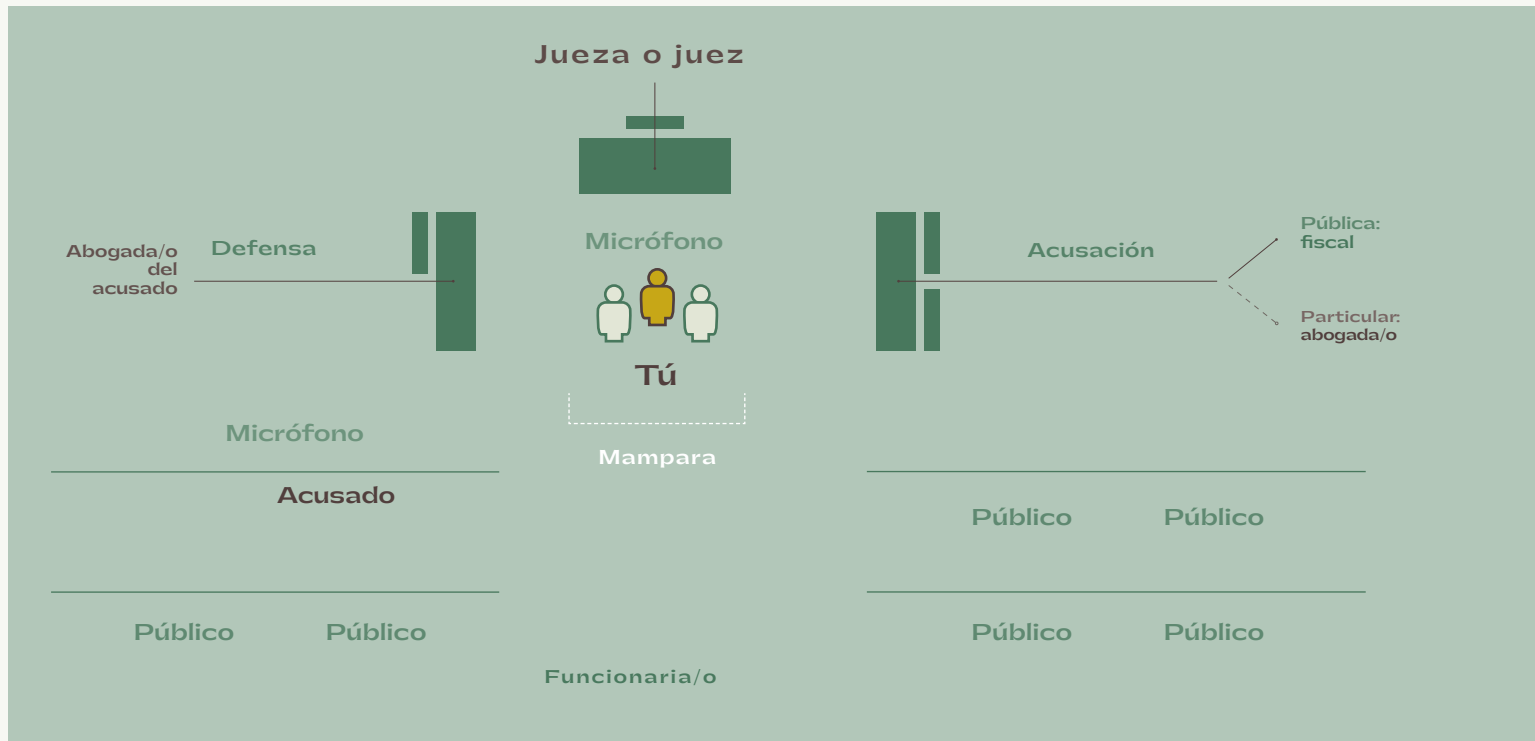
Jueza o juez

Abogada/o del acusado

Defensa

Micrófono

Tú

Acusación

Pública: fiscal

Particular: abogada/o

Micrófono

Mampara

Acusado

Público Público

Público Público

Público Público

Funcionaria/o